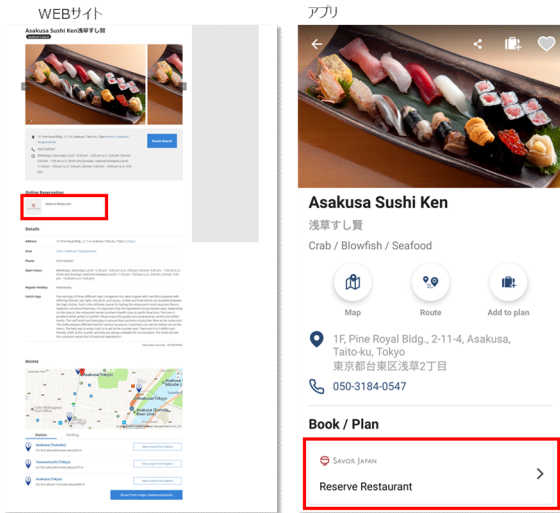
WEBサイト

Asakusa Sushi Ken浅草すし賢

Online Reservation

Details

Access

アプリ

Asakusa Sushi Ken

浅草すし賢

Crab / Blowfish / Seafood

Map

Route

Add to plan

1F, Pine Royal Bldg., 2-11-4, Asakusa, Taito-ku, Tokyo
東京都台東区浅草2丁目

050-3184-0547

Book / Plan

SAVOR JAPAN

Reserve Restaurant